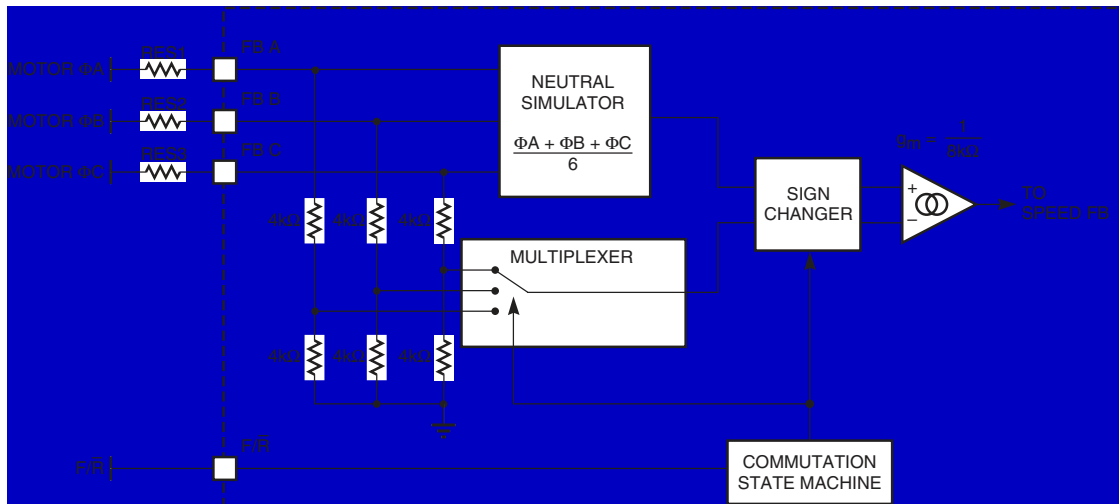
MOTOR ΦA
RES1
FB A
MOTOR ΦB
RES2
FB B
MOTOR ΦC
RES3
FB C
NEUTRAL SIMULATOR
$\frac{ΦA + ΦB + ΦC}{6}$
$gm = \frac{1}{8kΩ}$
SIGN CHANGER
+
−
TO SPEED FB
4kΩ
4kΩ
4kΩ
MULTIPLEXER
4kΩ
4kΩ
4kΩ
F/$\overline{R}$
F/$\overline{R}$
COMMUTATION STATE MACHINE